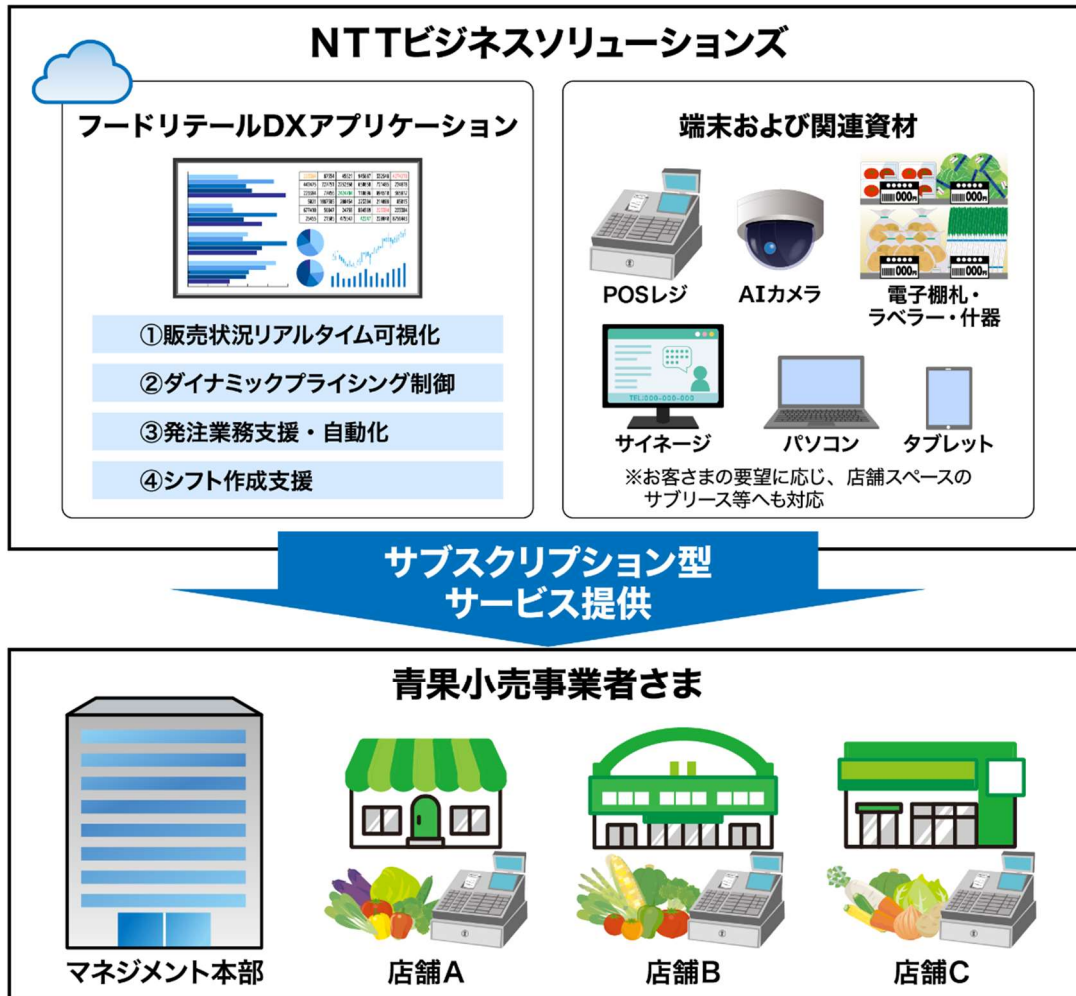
NTTビジネスソリューションズ

フードリテールDXアプリケーション

①販売状況リアルタイム可視化

②ダイナミックプライシング制御

③発注業務支援・自動化

④シフト作成支援

端末および関連資材

POSレジ

AIカメラ

000円

電子棚札・ラベラー・什器

TEL:000-000-000

サイネージ

パソコン

タブレット

※お客さまの要望に応じ、店舗スペースのサブリース等へも対応

サブスクリプション型
サービス提供

青果小売事業者さま

マネジメント本部

店舗A

店舗B

店舗C